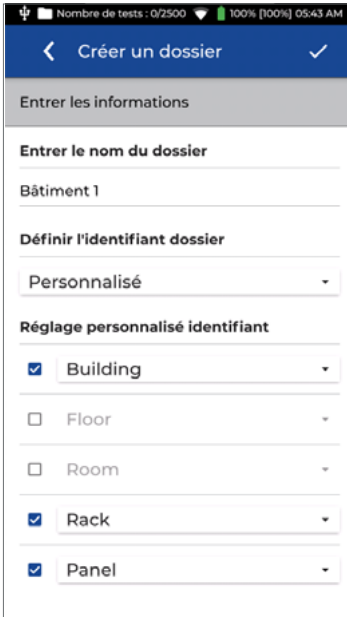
Nombre de tests : 0/2500 100% [100%] 05:43 AM

Créer un dossier

Entrer les informations

Entrer le nom du dossier

Bâtiment 1

Définir l'identifiant dossier

Personnalisé

Réglage personnalisé identifiant

Building

Floor

Room

Rack

Panel